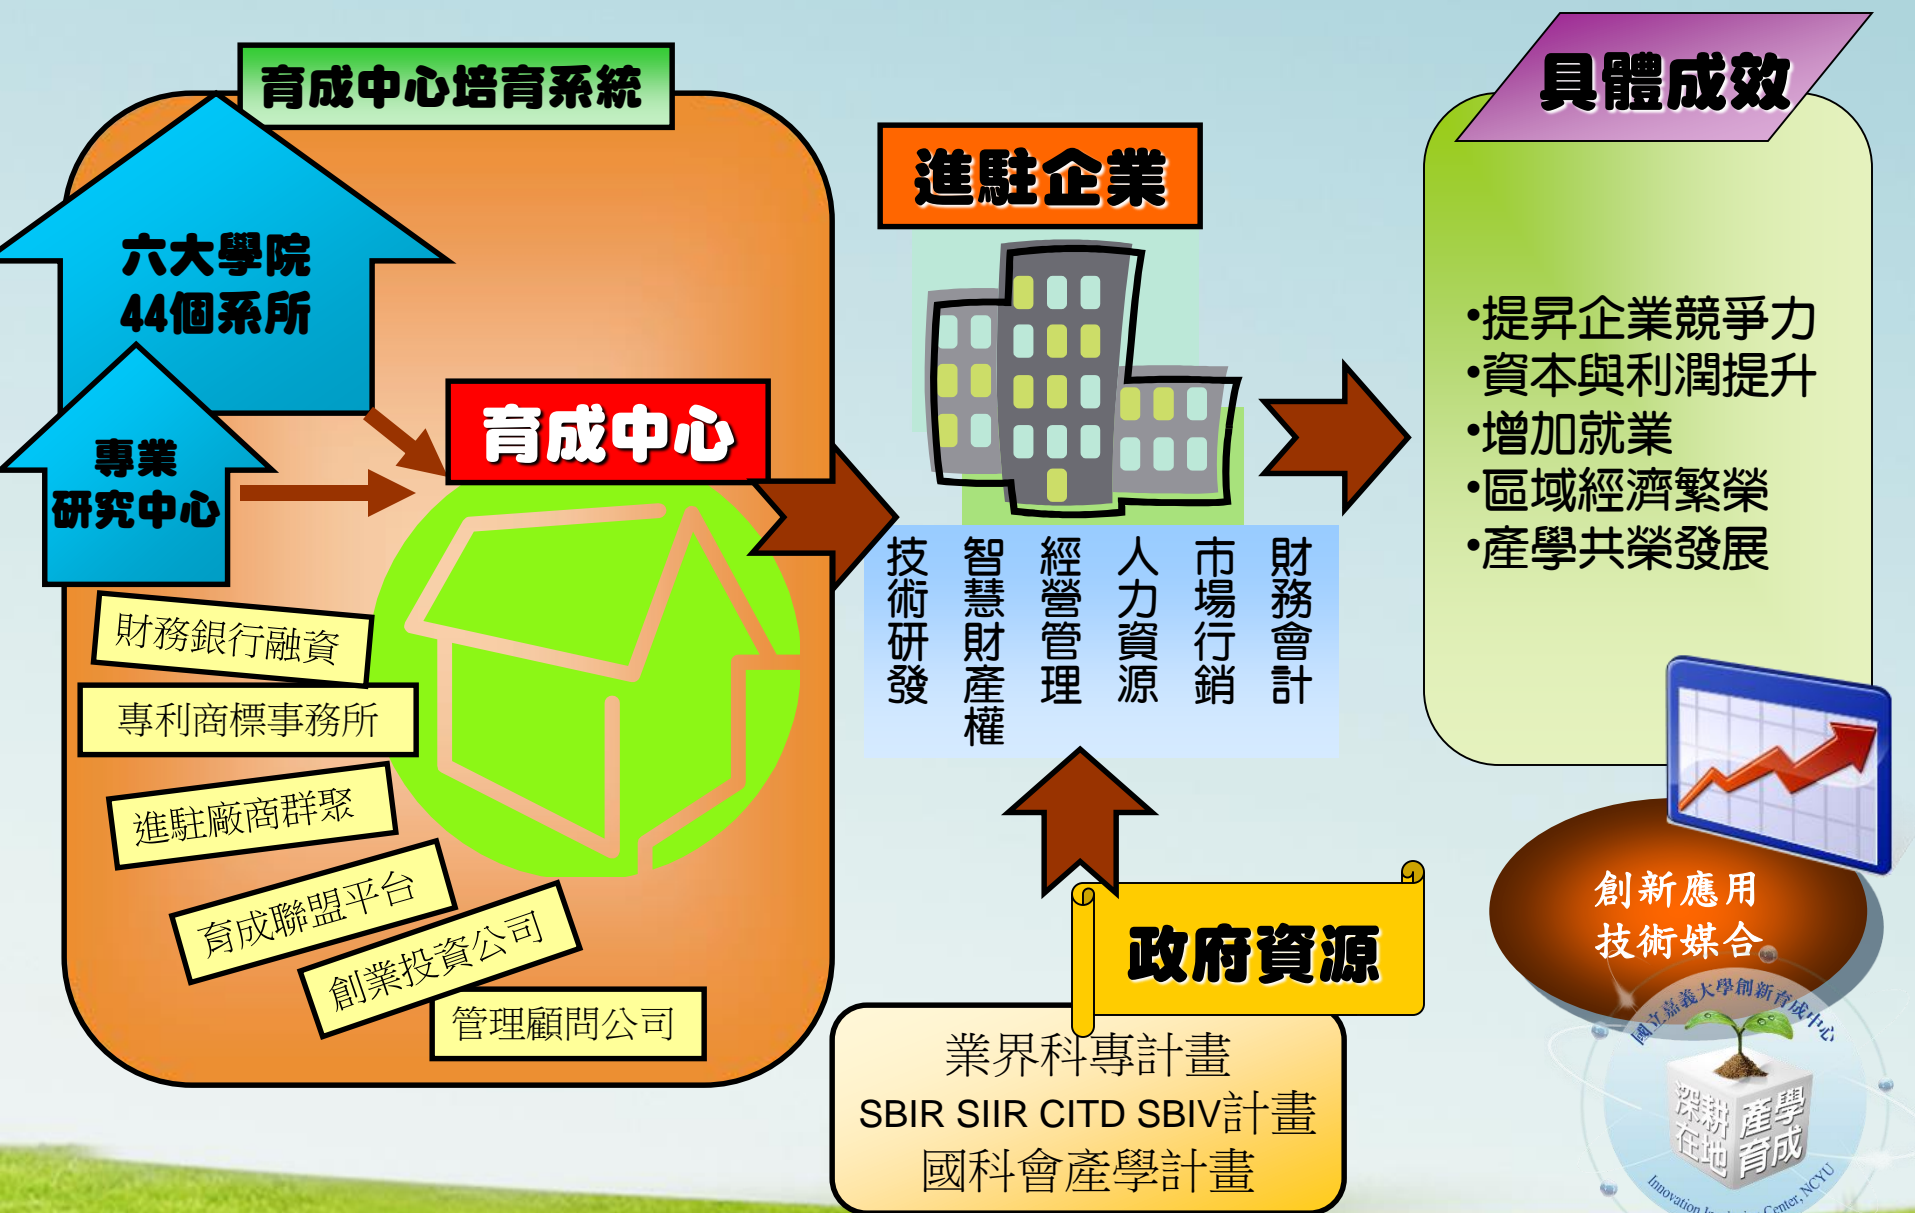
育成中心培育系統

六大學院
44個系所

專業
研究中心

育成中心

財務銀行融資
專利商標事務所
進駐廠商群聚
育成聯盟平台
創業投資公司
管理顧問公司

進駐企業

技術研發
智慧財產權
經營管理
人力資源
市場行銷
財務會計

政府資源

業界科專計畫
SBIR SIIR CITD SBIV計畫
國科會產學計畫

具體成效

•提昇企業競爭力
•資本與利潤提升
•增加就業
•區域經濟繁榮
•產學共榮發展

創新應用
技術媒合

國立嘉義大學創新育成中心
深耕在地 產學育成
Innovation In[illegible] Center, NCYU